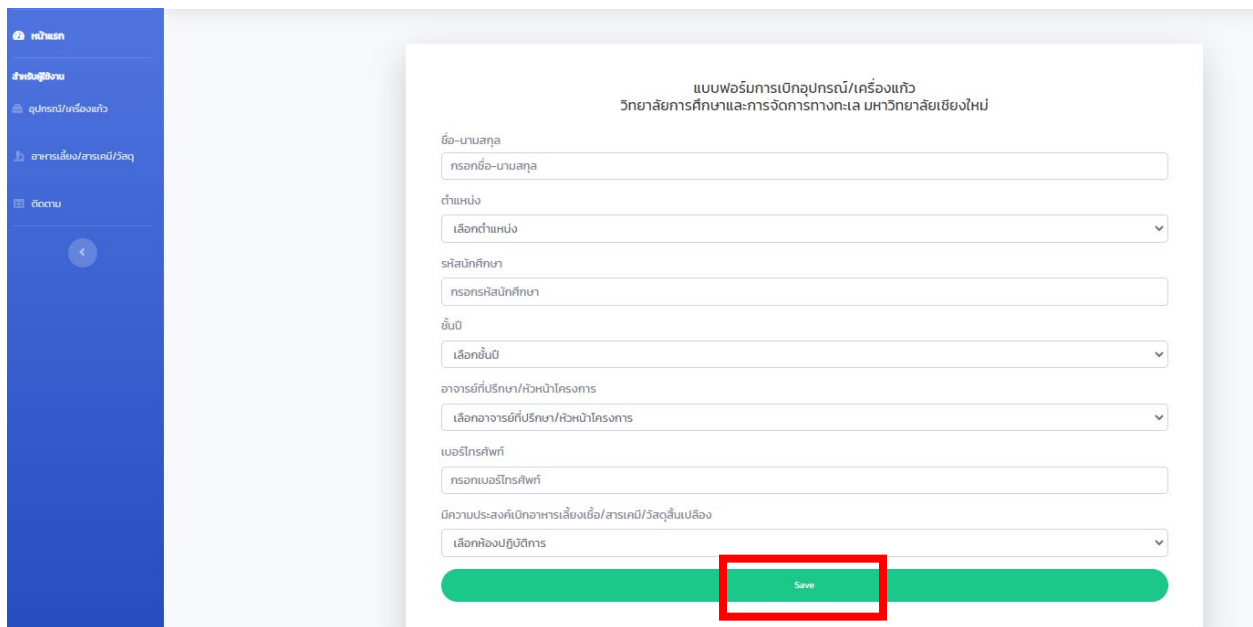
หน้าแรก

สำหรับผู้ใช้งาน

อุปกรณ์/เครื่องแก้ว

อาหารเลี้ยง/สารเคมี/วัสดุ

ติดตาม

แบบฟอร์มการเบิกอุปกรณ์/เครื่องแก้ว
วิทยาลัยการศึกษาและการจัดการทางทะเล มหาวิทยาลัยเชียงใหม่

ชื่อ-นามสกุล

กรอกชื่อ-นามสกุล

ตำแหน่ง

เลือกตำแหน่ง

รหัสนักศึกษา

กรอกรหัสนักศึกษา

ชั้นปี

เลือกชั้นปี

อาจารย์ที่ปรึกษา/หัวหน้าโครงการ

เลือกอาจารย์ที่ปรึกษา/หัวหน้าโครงการ

เบอร์โทรศัพท์

กรอกเบอร์โทรศัพท์

มีความประสงค์เบิกอาหารเลี้ยงเชื้อ/สารเคมี/วัสดุสิ้นเปลือง

เลือกห้องปฏิบัติการ

Save